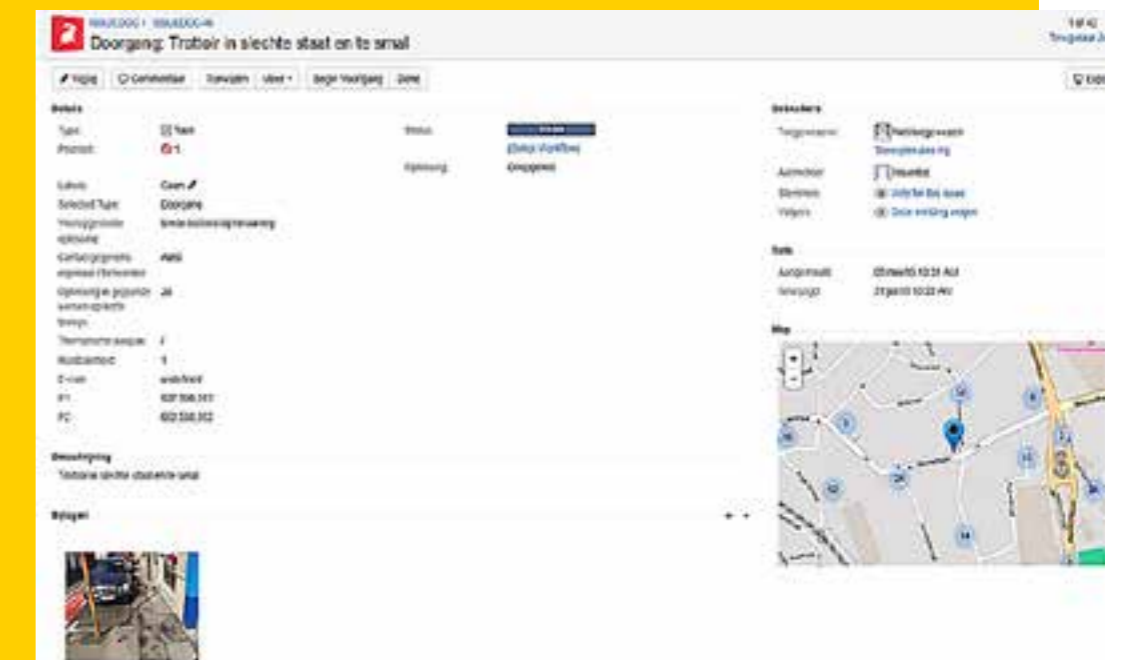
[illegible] / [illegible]

Doorgang: Trottoir in slechte staat en te smal

1 of 42

Toegewezen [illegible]

Wijzig Commentaar Toewijzen Meer Begin Voortgang Done

Details

Type: Taak

Prioriteit: 1

Labels: Geen

Selected Type: Doorgang

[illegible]: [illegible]

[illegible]: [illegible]

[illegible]: 26

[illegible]: 1

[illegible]: 1

E-mail: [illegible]

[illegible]: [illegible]

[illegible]: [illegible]

Status: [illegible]

(Bekijk Workflow)

Oplossing: Onopgelost

Beschrijving

Trottoir in slechte staat en te smal

Bijlagen

Gebruikers

Toegewezene: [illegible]

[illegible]

Aanmelder: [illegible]

Stemmen: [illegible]

Volgers: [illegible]

Data

Aangemaakt: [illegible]

Gewijzigd: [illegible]

Map